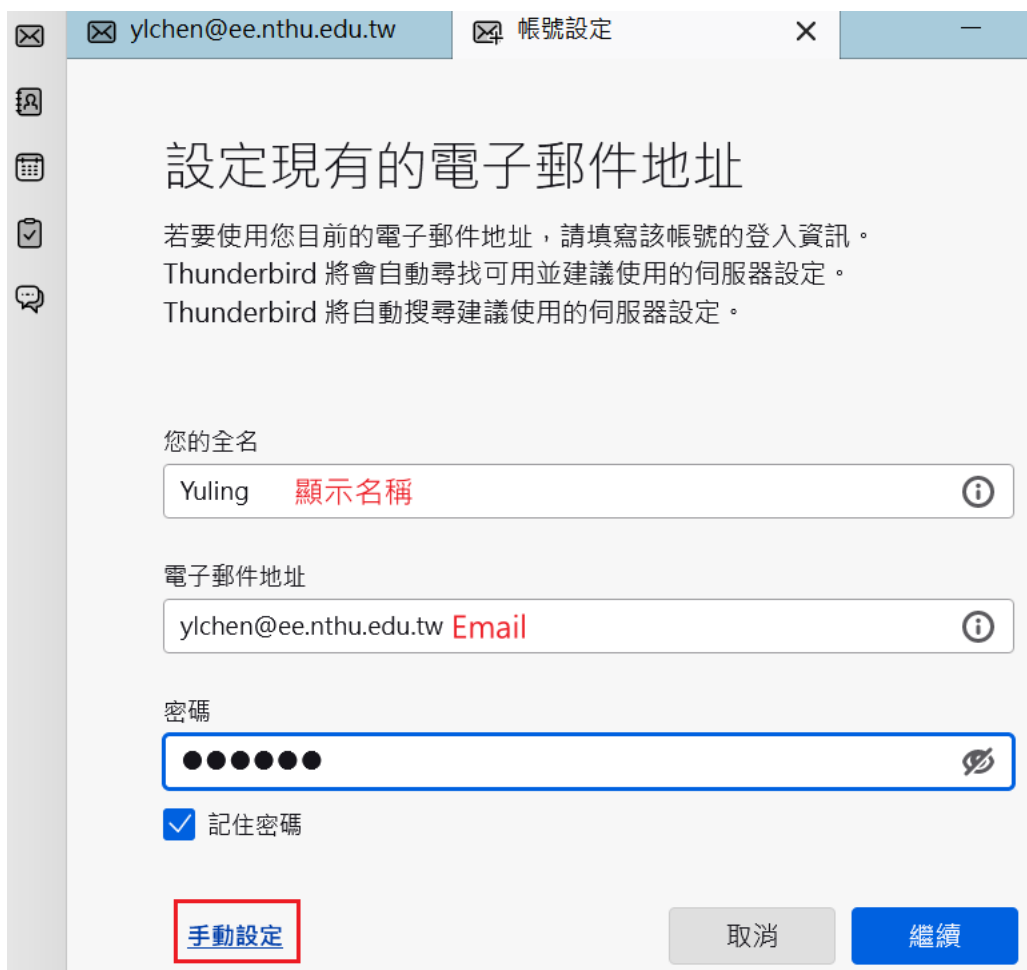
ylchen@ee.nthu.edu.tw
帳號設定
×
—

設定現有的電子郵件地址

若要使用您目前的電子郵件地址，請填寫該帳號的登入資訊。
Thunderbird 將會自動尋找可用並建議使用的伺服器設定。
Thunderbird 將自動搜尋建議使用的伺服器設定。

您的全名
Yuling 顯示名稱

電子郵件地址
ylchen@ee.nthu.edu.tw Email

密碼
●●●●●●

記住密碼

手動設定
取消
繼續